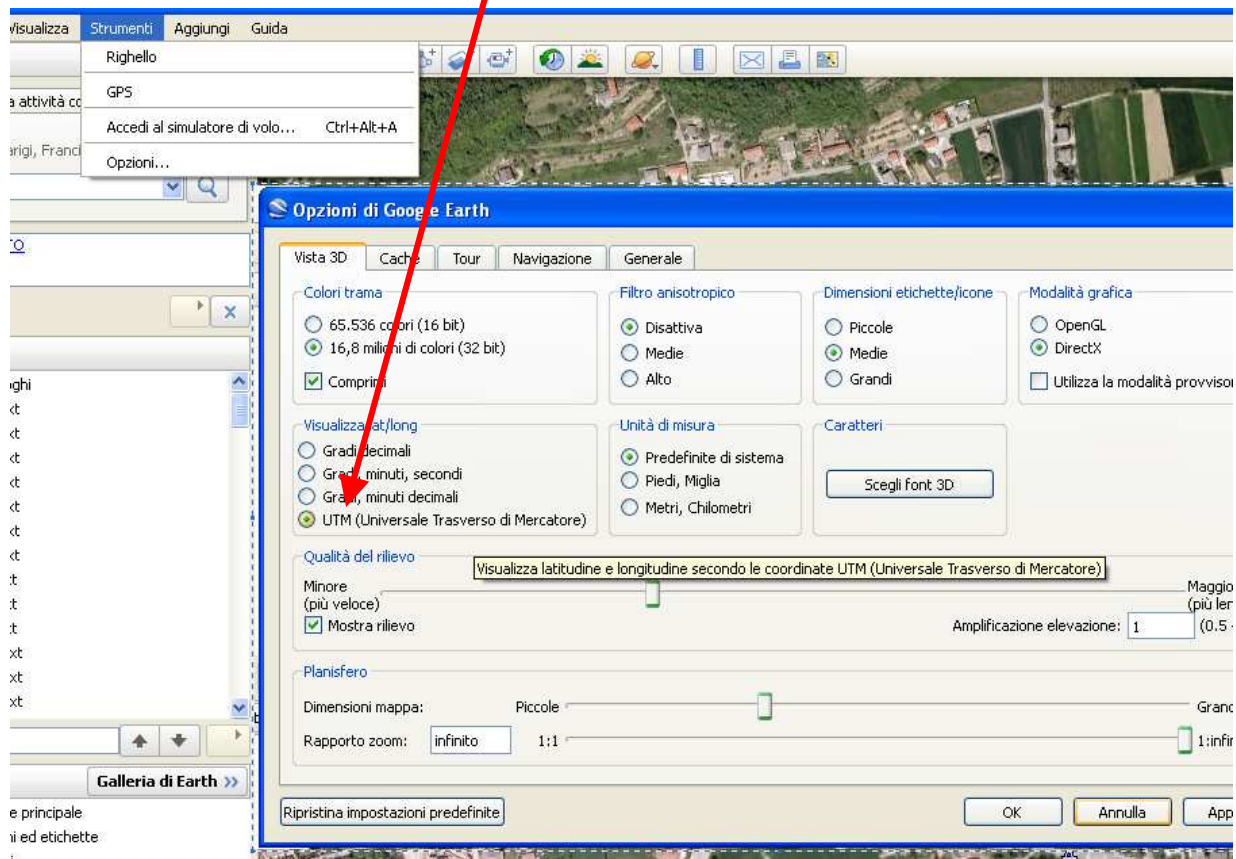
Visualizza Strumenti Aggiungi Guida

Righello
GPS
Accedi al simulatore di volo... Ctrl+Alt+A
Opzioni...

a attività co
rigi, Franci

TO

ghi
xt
xt
xt
xt
xt
xt
xt
xt
xt
xt
xt
xt
xt

Galleria di Earth »

e principale
ni ed etichette

Opzioni di Goo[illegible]e Earth

Vista 3D | Cache | Tour | Navigazione | Generale

Colori trama
65.536 co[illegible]ori (16 bit)
16,8 milio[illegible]i di colori (32 bit)
Comprimi

Filtro anisotropico
Disattiva
Medie
Alto

Dimensioni etichette/icone
Piccole
Medie
Grandi

Modalità grafica
OpenGL
DirectX
Utilizza la modalità provvisor

Visualizza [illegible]at/long
Gradi decimali
Gra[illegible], minuti, secondi
Gra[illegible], minuti decimali
UTM (Universale Trasverso di Mercatore)

Unità di misura
Predefinite di sistema
Piedi, Miglia
Metri, Chilometri

Caratteri
Scegli font 3D

Qualità del rilievo
Visualizza latitudine e longitudine secondo le coordinate UTM (Universale Trasverso di Mercatore)
Minore
(più veloce)
Maggio
(più len
Mostra rilievo
Amplificazione elevazione: 1 (0.5 -

Planisfero
Dimensioni mappa: Piccole Grand
Rapporto zoom: infinito 1:1 1:infi

Ripristina impostazioni predefinite
OK Annulla App